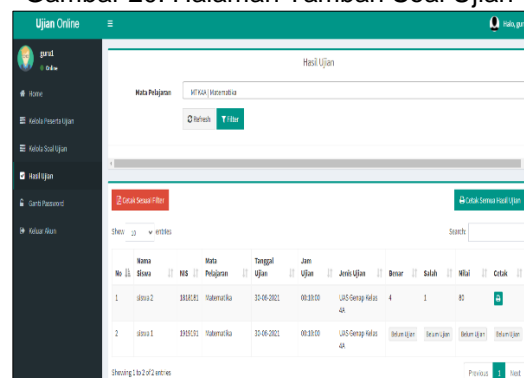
Gambar 20. Halaman Tambah Soal Ujian

Ujian Online

Halo, gur

guru1
● Online

Home
Kelola Peserta Ujian
Kelola Soal Ujian
Hasil Ujian
Ganti Password
Keluar Akun

Hasil Ujian

Mata Pelajaran
MTK4A | Matematika

Refresh
Filter

Cetak Sesuai Filter
Cetak Semua Hasil Ujian

Show 10 entries
Search:

| No | Nama Siswa | NIS | Mata Pelajaran | Tanggal Ujian | Jam Ujian | Jenis Ujian | Benar | Salah | Nilai | Cetak |
|---|---|---|---|---|---|---|---|---|---|---|
| 1 | siswa 2 | 1818181 | Matematika | 30-06-2021 | 00:18:00 | UAS Genap Kelas 4A | 4 | 1 | 80 | |
| 2 | siswa 1 | 1919191 | Matematika | 30-06-2021 | 00:18:00 | UAS Genap Kelas 4A | Belum Ujian | Belum Ujian | Belum Ujian | Belum Ujian |

Showing 1 to 2 of 2 entries
Previous 1 Next